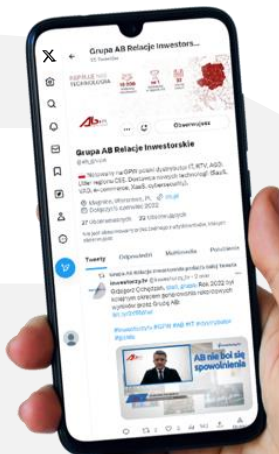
Grupa AB Relacje Inwestors...

AB

Obserwujesz

Grupa AB Relacje Inwestorskie

@ab_grupa

Notowany na GPW polski dystrybutor IT, RTV, AGD. Lider regionu CEE. Dostawca nowych technologii (SaaS, VAD, e-commerce, XaaS, cybersecurity).

Kobierzyce, Wrocław, PL

Dołączył(a) czerwiec 2022

Tweety

Odpowiedzi

Multimedia

Polubienia

#InwestorzyAB #GPW #AB #IT

AB nie boi się spowolnienia